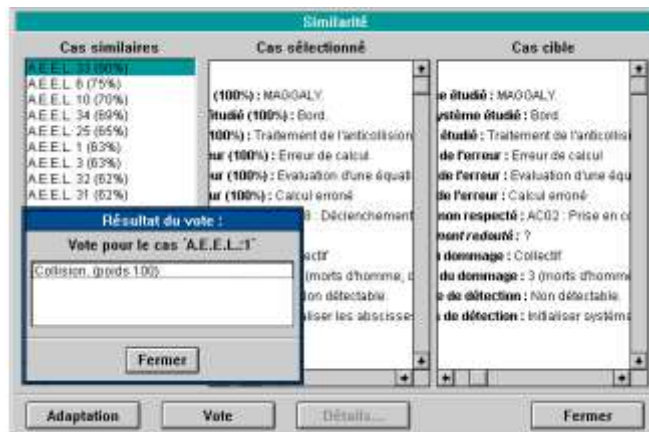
Similarité

Cas similaires

A.E.E.L. 33 (80%)
A.E.E.L. 6 (75%)
A.E.E.L. 10 (70%)
A.E.E.L. 34 (69%)
A.E.E.L. 25 (65%)
A.E.E.L. 1 (63%)
A.E.E.L. 3 (63%)
A.E.E.L. 32 (62%)
A.E.E.L. 31 (62%)

Cas sélectionné

(100%) : MAGGALY.
étudié (100%) : Bord.
(100%) : Traitement de l'anticollision
ur (100%) : Erreur de calcul
ur (100%) : Evaluation d'une équati
ur (100%) : Calcul erroné
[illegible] : Déclenchement
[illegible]ctif
(morts d'homme, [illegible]
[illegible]on détectable.
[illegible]aliser les abscisse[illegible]

Cas cible

e étudié : MAGGALY.
ystème étudié : Bord.
étudié : Traitement de l'anticollisi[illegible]
de l'erreur : Erreur de calcul
de l'erreur : Evaluation d'une équ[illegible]
de l'erreur : Calcul erroné
non respecté : AC02 : Prise en c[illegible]
ment redouté : ?
dommage : Collectif
du dommage : 3 (morts d'homme
de détection : Non détectable.
de détection : Initialiser systéma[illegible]

Résultat du vote :

Vote pour le cas "A.E.E.L.:1"

Collision, (poids 100)

Fermer

Adaptation

Vote

Détails...

Fermer